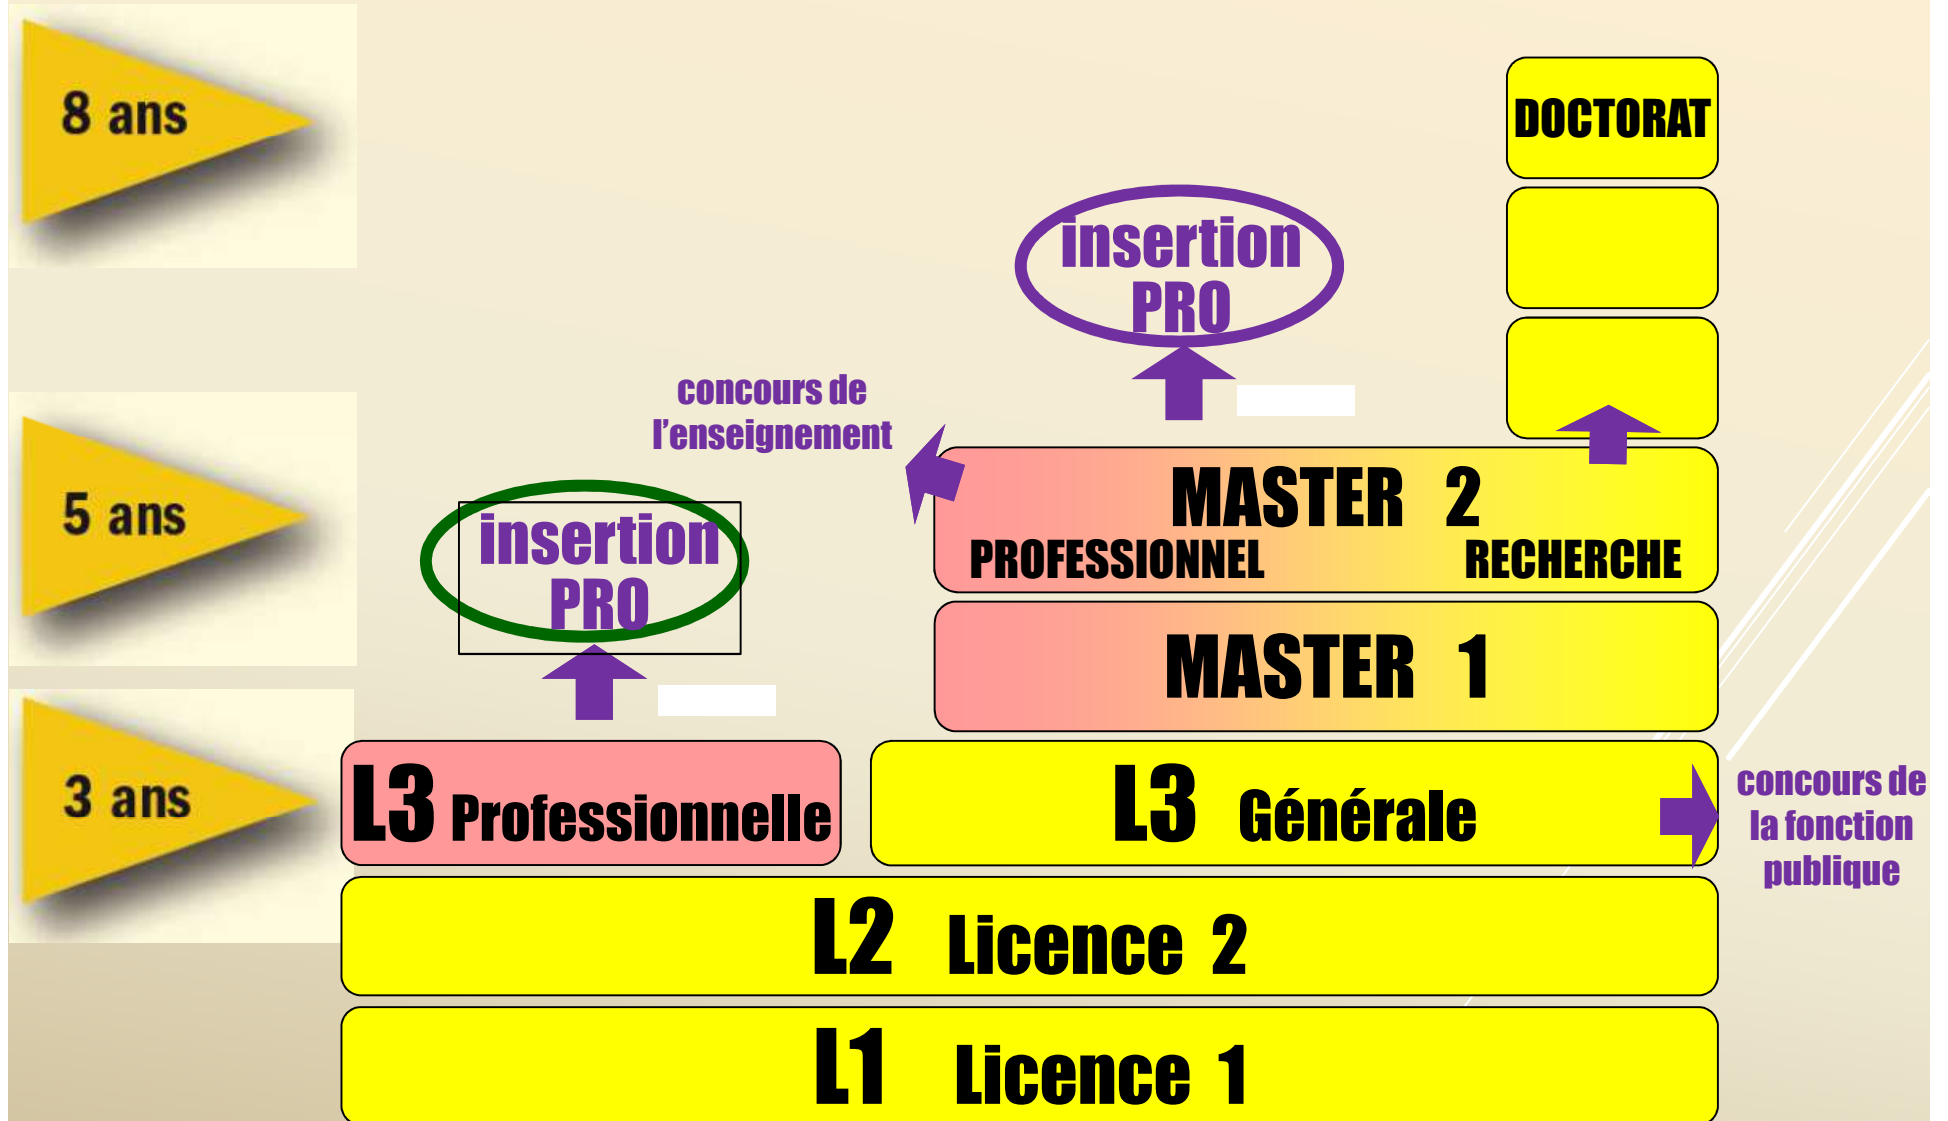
8 ans

DOCTORAT

insertion PRO

concours de l'enseignement

5 ans

insertion PRO

MASTER 2
PROFESSIONNEL RECHERCHE

MASTER 1

3 ans

L3 Professionnelle

L3 Générale

concours de la fonction publique

L2 Licence 2

L1 Licence 1